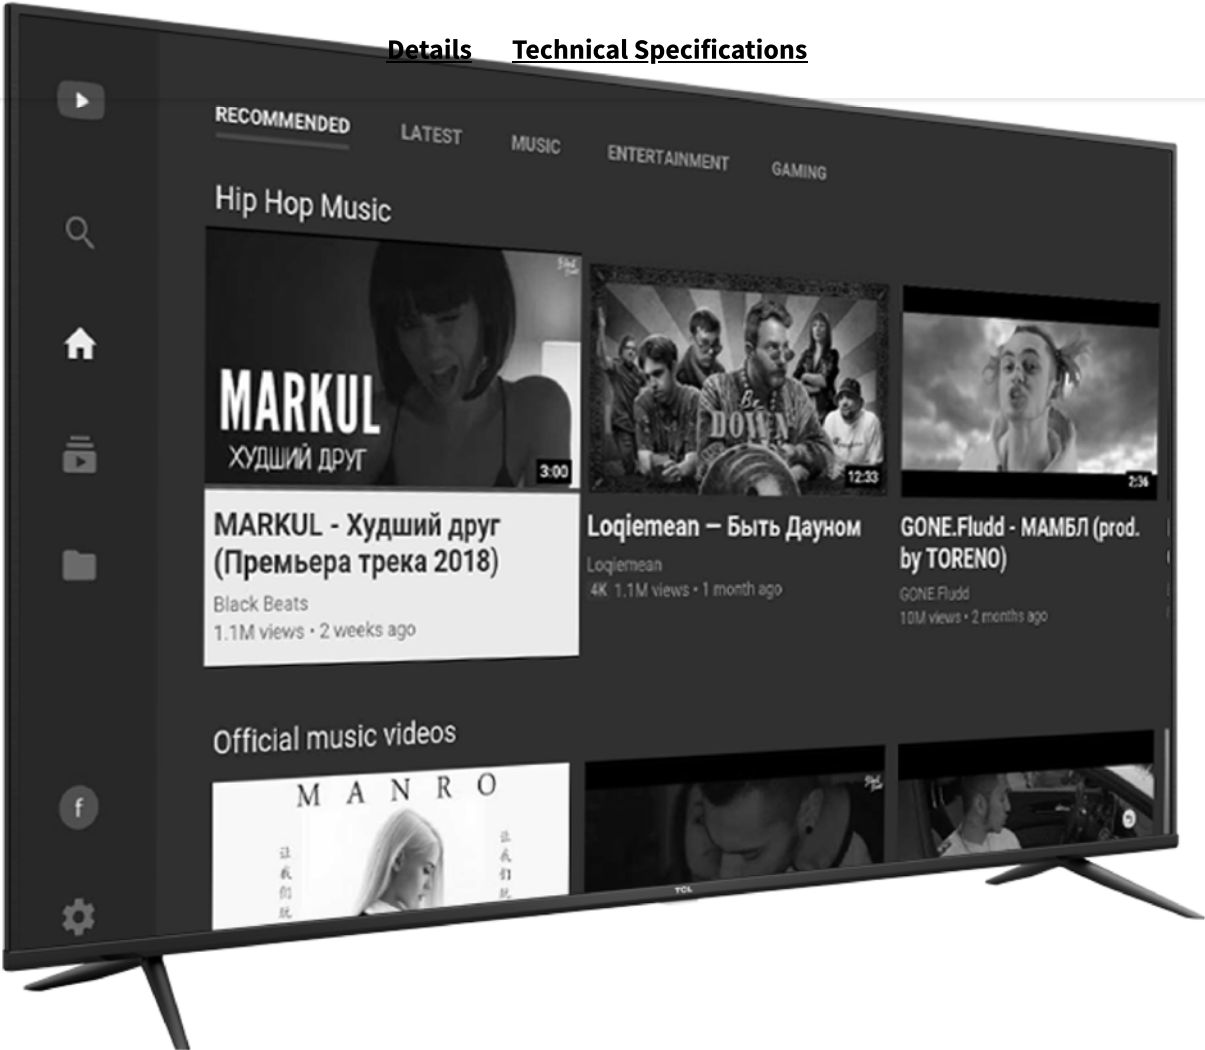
Details Technical Specifications

RECOMMENDED LATEST MUSIC ENTERTAINMENT GAMING

Hip Hop Music

MARKUL
ХУДШИЙ ДРУГ
3:00

MARKUL - Худший друг (Премьера трека 2018)
Black Beats
1.1M views • 2 weeks ago

12:33
Loqiemean — Быть Дауном
Loqiemean
4K 1.1M views • 1 month ago

2:36
GONE.Fludd - МАМБЛ (prod. by TORENO)
GONE.Fludd
10M views • 2 months ago

Official music videos

MANRO

TCL